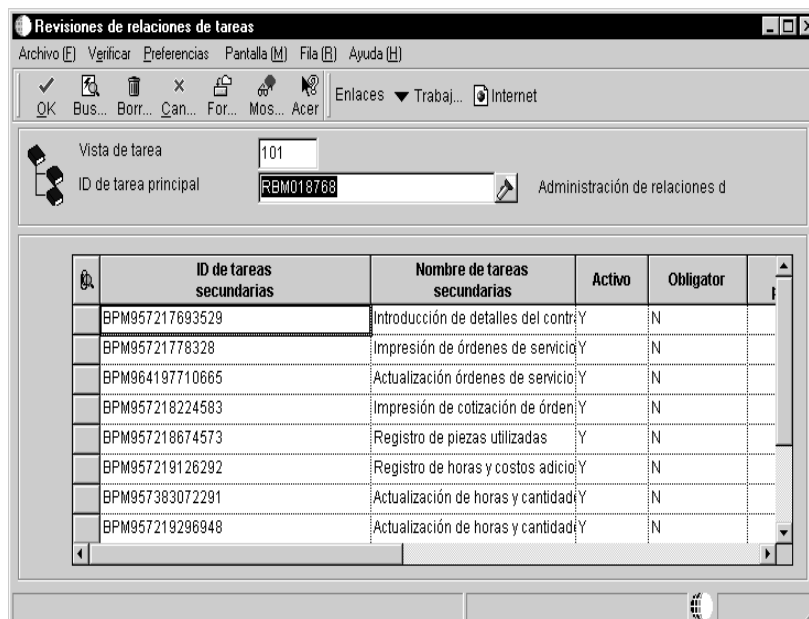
Revisiones de relaciones de tareas

Archivo (F) Verificar Preferencias Pantalla (M) Fila (R) Ayuda (H)

OK Bus... Borr... Can... For... Mos... Acer Enlaces Trabaj... Internet

Vista de tarea 101

ID de tarea principal RBM018768 Administración de relaciones d

| ID de tareas secundarias | Nombre de tareas secundarias | Activo | Obligator |
|---|---|---|---|
| BPM957217693529 | Introducción de detalles del contr | Y | N |
| BPM95721778328 | Impresión de órdenes de servicio | Y | N |
| BPM964197710665 | Actualización órdenes de servicio | Y | N |
| BPM957218224583 | Impresión de cotización de órden | Y | N |
| BPM957218674573 | Registro de piezas utilizadas | Y | N |
| BPM957219126292 | Registro de horas y costos adicio | Y | N |
| BPM957383072291 | Actualización de horas y cantidad | Y | N |
| BPM957219296948 | Actualización de horas y cantidad | Y | N |